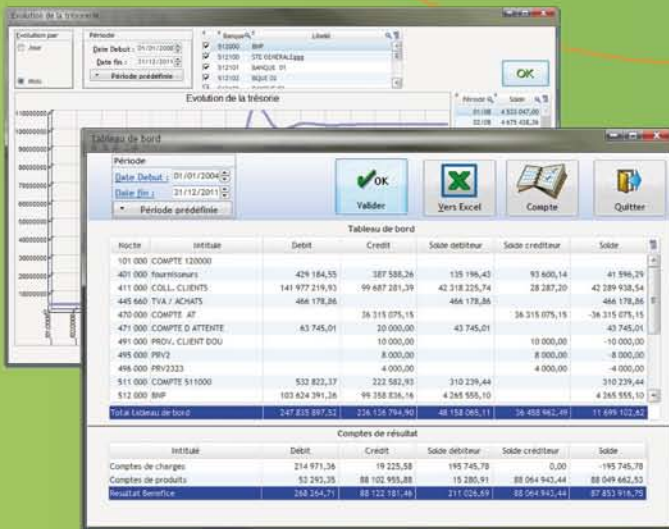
Evolution de la trésorerie

Evolution par
Jour
Mois

Période
Date Debut : 01/01/2000
Date fin : 31/12/2011
Période prédéfinie

| Banque | Libellé |
|---|---|
| 512000 | BNP |
| 512100 | STE GENERALEggg |
| 512101 | BANQUE 01 |
| 512102 | BQUE 02 |

OK

Evolution de la trésorie

| Période | Solde |
|---|---|
| 01/08 | 4 533 047,00 |
| 02/08 | 4 675 438,26 |

110000000
100000000
90000000
80000000
70000000
60000000
50000000
40000000
30000000
20000000
10000000

Tableau de bord

Période
Date Debut : 01/01/2004
Date fin : 31/12/2011
Période prédéfinie

Valider
Vers Excel
Compte
Quitter

Tableau de bord

| Ncpte | Intitule | Debit | Credit | Solde debiteur | Solde crediteur | Solde |
|---|---|---|---|---|---|---|
| 101 000 | COMPTE 120000 | | | | | |
| 401 000 | fournisseurs | 429 184,55 | 387 588,26 | 135 196,43 | 93 600,14 | 41 596,29 |
| 411 000 | COLL. CLIENTS | 141 977 219,93 | 99 687 281,39 | 42 318 225,74 | 28 287,20 | 42 289 938,54 |
| 445 660 | TVA / ACHATS | 466 178,86 | | 466 178,86 | | 466 178,86 |
| 470 000 | COMPTE AT | | 36 315 075,15 | | 36 315 075,15 | -36 315 075,15 |
| 471 000 | COMPTE D ATTENTE | 63 745,01 | 20 000,00 | 43 745,01 | | 43 745,01 |
| 491 000 | PROV. CLIENT DOU | | 10 000,00 | | 10 000,00 | -10 000,00 |
| 495 000 | PRV2 | | 8 000,00 | | 8 000,00 | -8 000,00 |
| 496 000 | PRV2323 | | 4 000,00 | | 4 000,00 | -4 000,00 |
| 511 000 | COMPTE 511000 | 532 822,37 | 222 582,93 | 310 239,44 | | 310 239,44 |
| 512 000 | BNP | 103 624 391,26 | 99 358 836,16 | 4 265 555,10 | | 4 265 555,10 |
| Total tableau de bord | | 247 835 897,52 | 236 136 794,90 | 48 158 065,11 | 36 458 962,49 | 11 699 102,62 |

Comptes de résultat

| Intitulé | Débit | Crédit | Solde débiteur | Solde créditeur | Solde |
|---|---|---|---|---|---|
| Comptes de charges | 214 971,36 | 19 225,58 | 195 745,78 | 0,00 | -195 745,78 |
| Comptes de produits | 52 293,35 | 88 102 955,88 | 15 280,91 | 88 064 943,44 | 88 049 662,53 |
| Resultat Benefice | 268 264,71 | 88 122 181,46 | 211 026,69 | 88 064 943,44 | 87 853 916,75 |